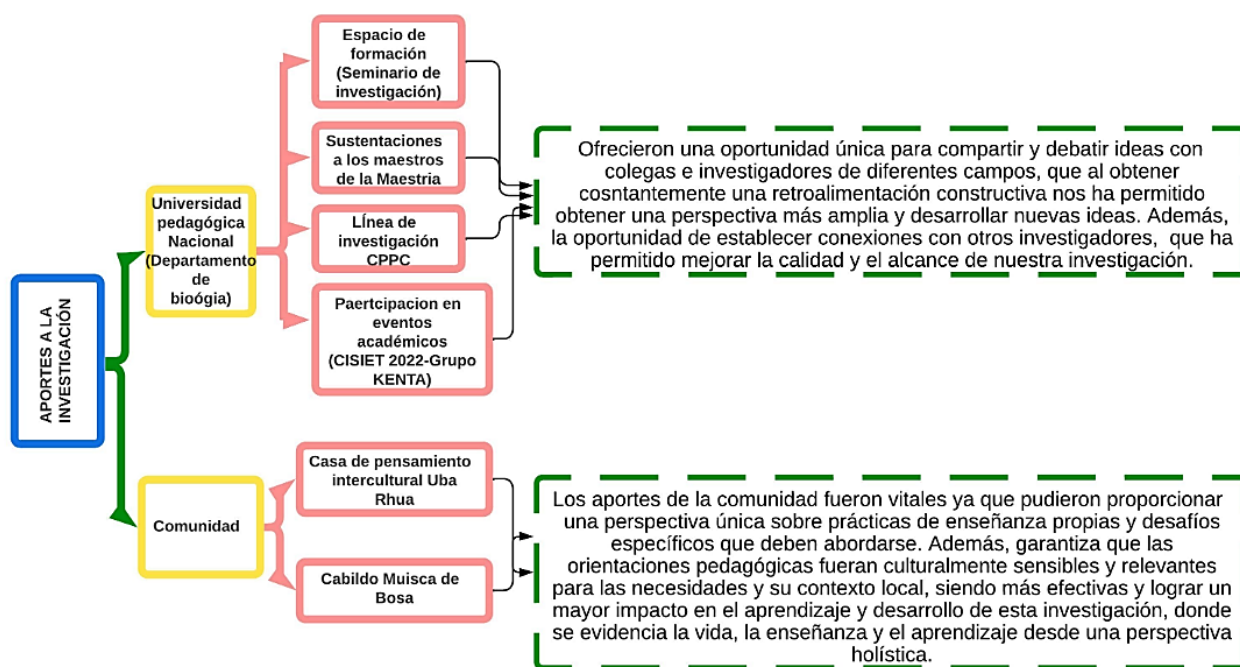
APORTES A LA INVESTIGACIÓN

Universidad pedagógica Nacional (Departamento de bioógia)

Espacio de formación (Seminario de investigación)

Sustentaciones a los maestros de la Maestria

Línea de investigación CPPC

Paertcipacion en eventos académicos (CISIET 2022-Grupo KENTA)

Ofrecieron una oportunidad única para compartir y debatir ideas con colegas e investigadores de diferentes campos, que al obtener cosntantemente una retroalimentación constructiva nos ha permitido obtener una perspectiva más amplia y desarrollar nuevas ideas. Además, la oportunidad de establecer conexiones con otros investigadores, que ha permitido mejorar la calidad y el alcance de nuestra investigación.

Comunidad

Casa de pensamiento intercultural Uba Rhua

Cabildo Muisca de Bosa

Los aportes de la comunidad fueron vitales ya que pudieron proporcionar una perspectiva única sobre prácticas de enseñanza propias y desafíos específicos que deben abordarse. Además, garantiza que las orientaciones pedagógicas fueran culturalmente sensibles y relevantes para las necesidades y su contexto local, siendo más efectivas y lograr un mayor impacto en el aprendizaje y desarrollo de esta investigación, donde se evidencia la vida, la enseñanza y el aprendizaje desde una perspectiva holística.